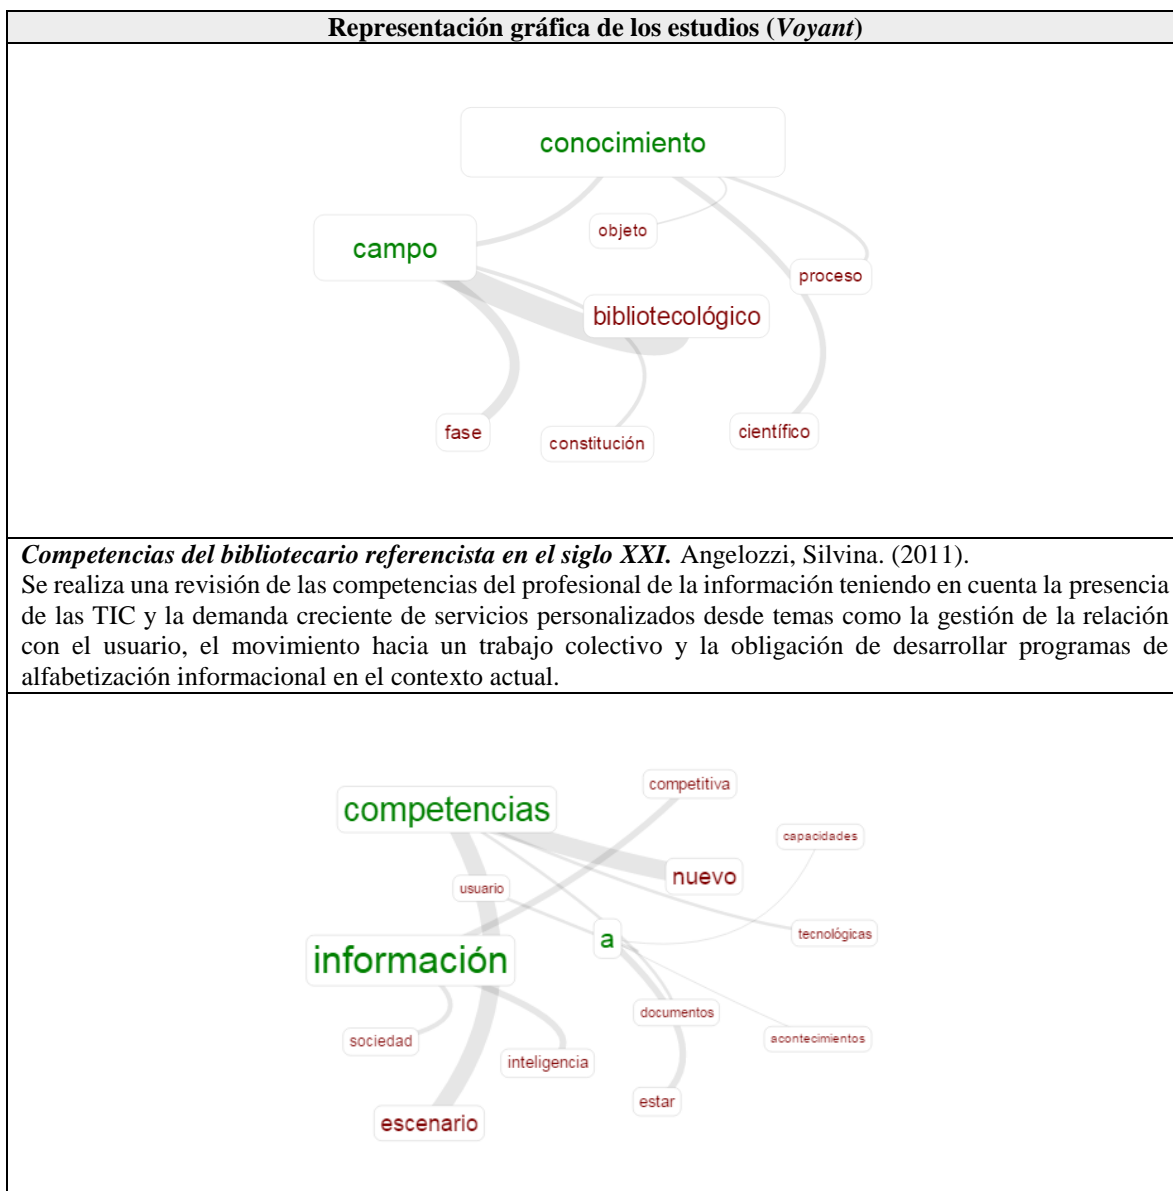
**Representación gráfica de los estudios (*Voyant*)**

conocimiento
objeto
campo
proceso
bibliotecológico
fase
constitución
científico

***Competencias del bibliotecario referencista en el siglo XXI.*** Angelozzi, Silvina. (2011).
Se realiza una revisión de las competencias del profesional de la información teniendo en cuenta la presencia de las TIC y la demanda creciente de servicios personalizados desde temas como la gestión de la relación con el usuario, el movimiento hacia un trabajo colectivo y la obligación de desarrollar programas de alfabetización informacional en el contexto actual.

competitiva
competencias
capacidades
nuevo
usuario
a
tecnológicas
información
documentos
acontecimientos
sociedad
inteligencia
estar
escenario